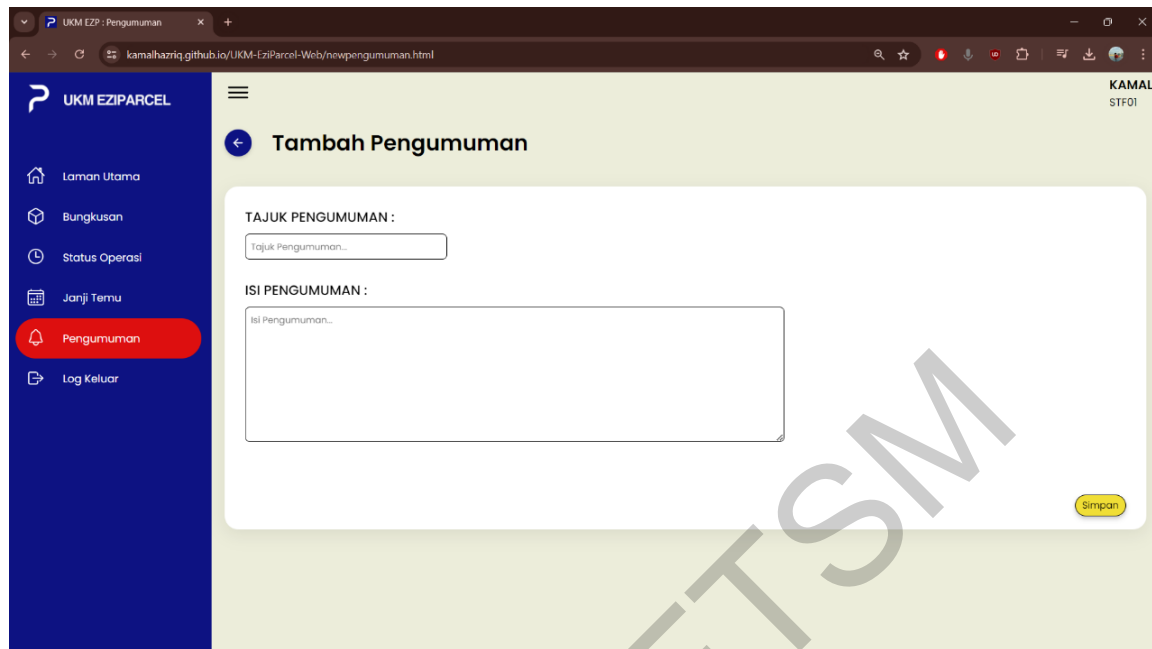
UKM EZP : Pengumuman

kamalhazriq.github.io/UKM-EziParcel-Web/newpengumuman.html

UKM EZIPARCEL

Laman Utama
Bungkusan
Status Operasi
Janji Temu
Pengumuman
Log Keluar

KAMAL
STF01

Tambah Pengumuman

TAJUK PENGUMUMAN :

Tajuk Pengumuman...

ISI PENGUMUMAN :

Isi Pengumuman...

Simpan

TSM